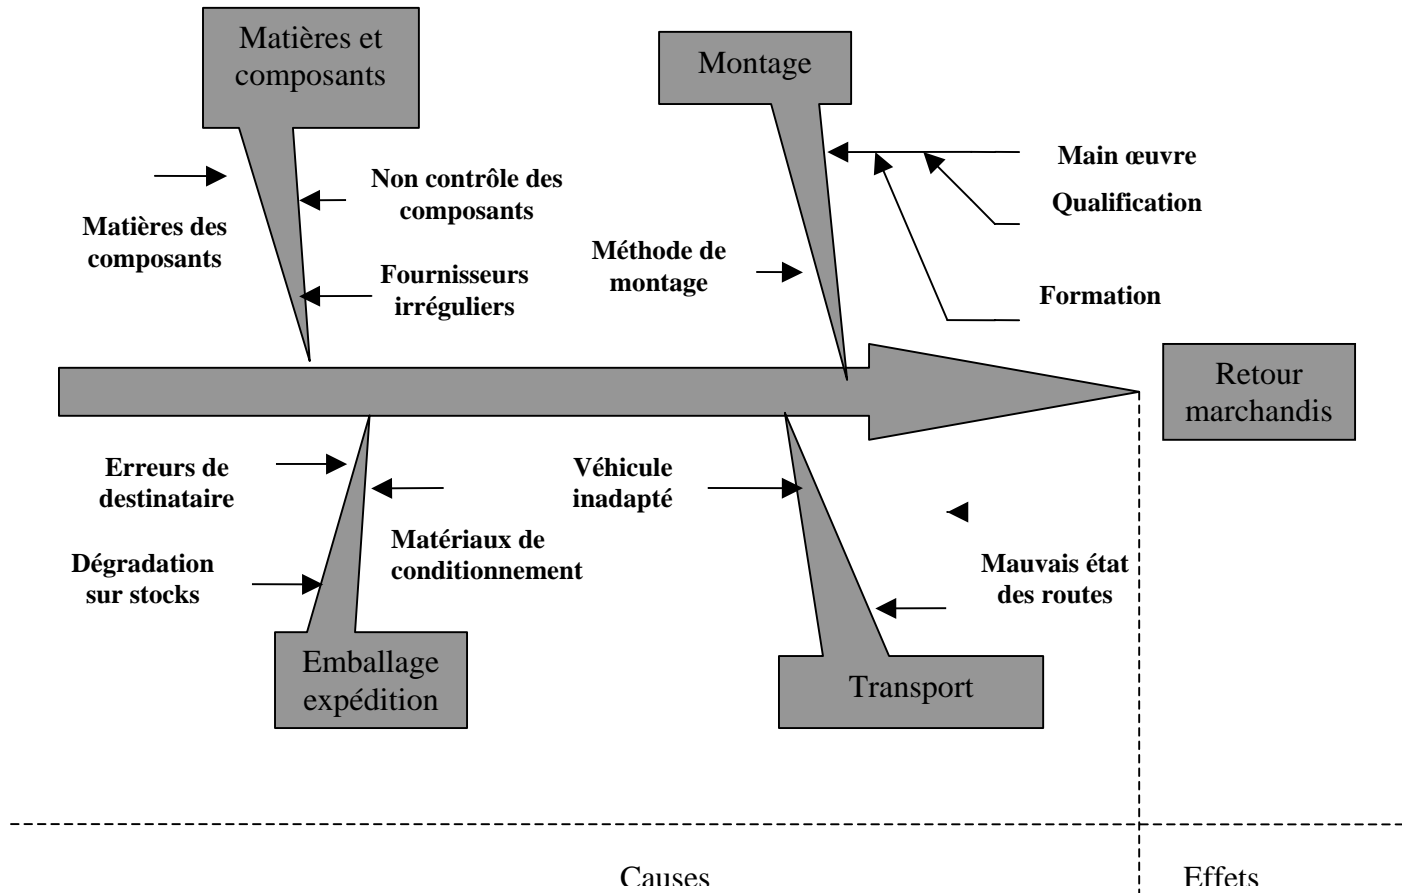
Matières et composants

Montage

Main œuvre

Qualification

Non contrôle des composants

Matières des composants

Méthode de montage

Fournisseurs irréguliers

Formation

Retour marchandis

Erreurs de destinataire

Véhicule inadapté

Matériaux de conditionnement

Dégradation sur stocks

Mauvais état des routes

Emballage expédition

Transport

Causes

Effets